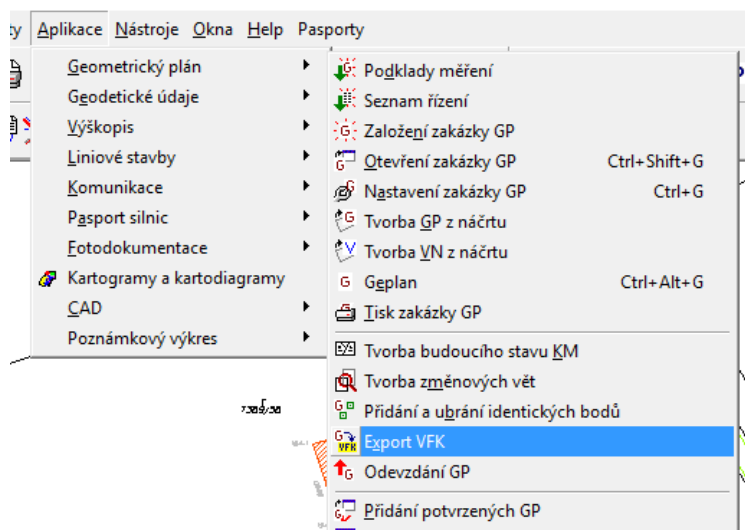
ty Aplikace Nástroje Okna Help Pasporty

Geometrický plán
Geodetické údaje
Výškopis
Liniové stavby
Komunikace
Pasport silnic
Fotodokumentace
Kartogramy a kartodiagramy
CAD
Poznámkový výkres

Podklady měření
Seznam řízení
Založení zakázky GP
Otevření zakázky GP Ctrl+Shift+G
Nastavení zakázky GP Ctrl+G
Tvorba GP z náčrtu
Tvorba VN z náčrtu
Geplan Ctrl+Alt+G
Tisk zakázky GP
Tvorba budoucího stavu KM
Tvorba změnových vět
Přidání a ubrání identických bodů
Export VFK
Odevzdání GP
Přidání potvrzených GP

7389/38